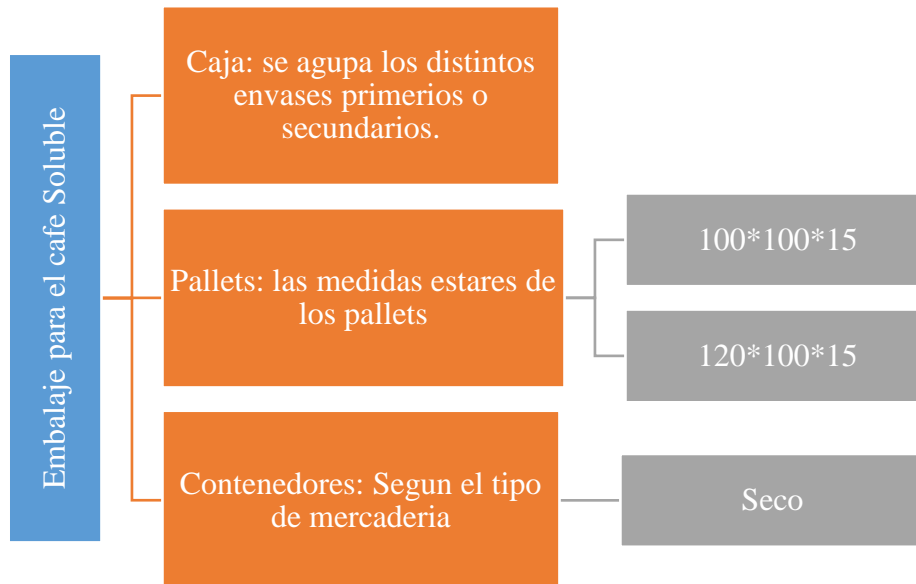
Embalaje para el cafe Soluble

Caja: se agupa los distintos envases primerios o secundarios.

Pallets: las medidas estares de los pallets

100*100*15

120*100*15

Contenedores: Segun el tipo de mercaderia

Seco